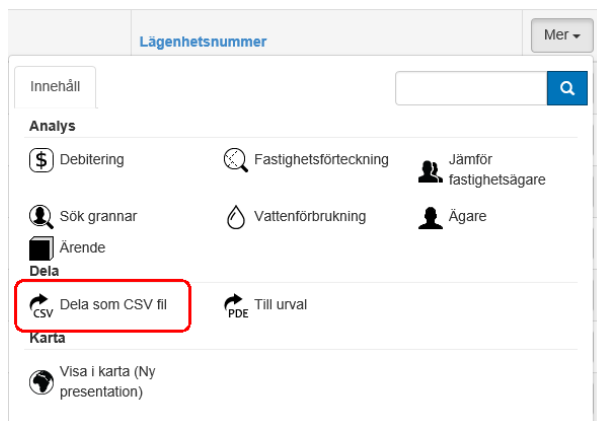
Lägenhetsnummer

Mer

Innehåll

Analys

Debitering

Fastighetsförteckning

Jämför fastighetsägare

Sök grannar

Vattenförbrukning

Ägare

Ärende

Dela

CSV Dela som CSV fil

PDF Till urval

Karta

Visa i karta (Ny presentation)